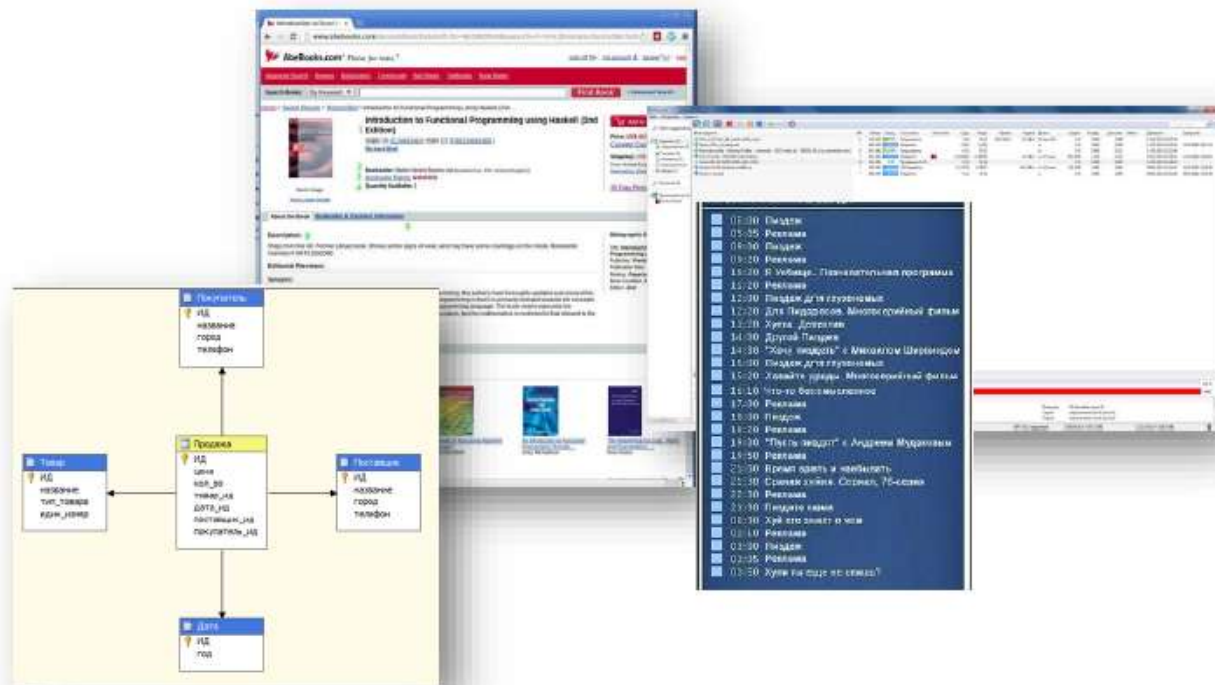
AbeBooks.com Passion for books.

Find Book

Introduction to Functional Programming using Haskell (2nd Edition)

About this Book

Description:

Editorial Reviews:

Покупатель
ИД
название
город
телефон

Товар
ИД
название
тип_товара
един_измер

Продажа
ИД
цена
кол_во
товар_ид
дата_ид
поставщик_ид
покупатель_ид

Поставщик
ИД
название
город
телефон

Дата
ИД
год

03:30 Пиздец
05:35 Реклама
05:50 Пиздец
09:20 Реклама
10:20 Я Уебище. Познавательная программа
11:20 Реклама
12:00 Пиздец для глухонемых
12:20 Для Пидорасов. Многосерийный фильм
13:20 Хуета. Детектив
14:00 Другой Пиздец
14:30 "Хочу пиздеть" с Михаилом Ширвиндом
15:00 Пиздец для глухонемых
15:20 Хуевые уроды. Многосерийный фильм
16:10 Что-то бессмысленное
17:30 Реклама
18:00 Пиздец
19:20 Реклама
19:30 "Пусть пиздят" с Андреем Мудаковым
19:50 Реклама
20:30 Время орать и наебывать
21:30 Срамая хуйня. Сериал, 76-серия
22:30 Реклама
23:30 Пиздите сами
23:50 Хуй его знает о чем
01:10 Реклама
02:10 Пиздец
02:35 Реклама
03:50 Хули ты еще не спишь?